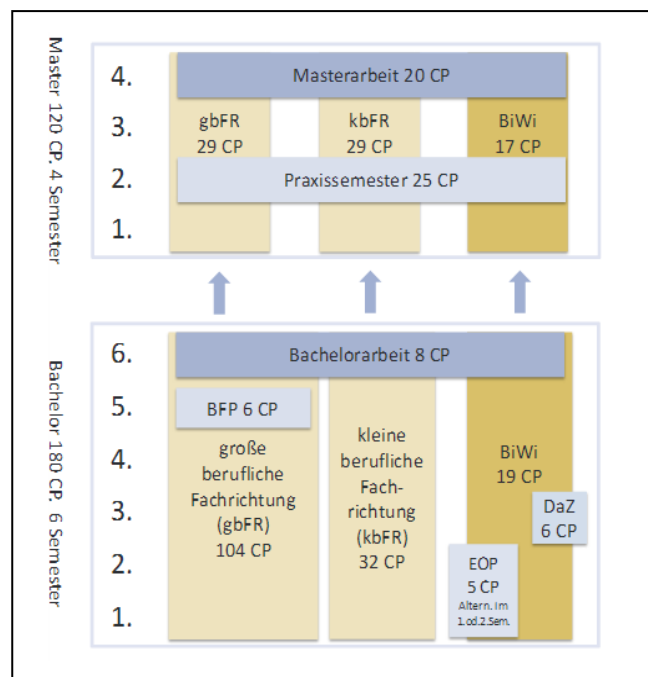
Master 120 CP, 4 Semester

4.
3.
2.
1.

Masterarbeit 20 CP

gbFR
29 CP

kbFR
29 CP

BiWi
17 CP

Praxissemester 25 CP

Bachelor 180 CP, 6 Semester

6.
5.
4.
3.
2.
1.

Bachelorarbeit 8 CP

BFP 6 CP

große berufliche Fachrichtung (gbFR) 104 CP

kleine berufliche Fachrichtung (kbFR) 32 CP

BiWi
19 CP

DaZ
6 CP

EOP
5 CP
Altern. im 1.od.2.Sem.